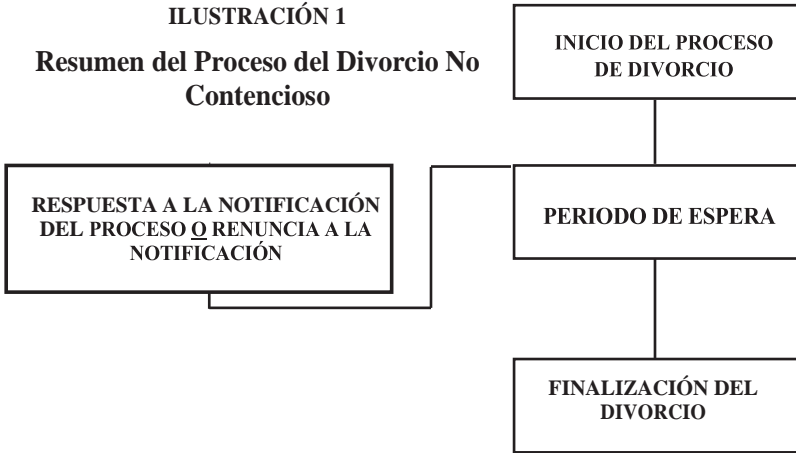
ILUSTRACIÓN 1

Resumen del Proceso del Divorcio No Contencioso

INICIO DEL PROCESO DE DIVORCIO

RESPUESTA A LA NOTIFICACIÓN DEL PROCESO O RENUNCIA A LA NOTIFICACIÓN

PERIODO DE ESPERA

FINALIZACIÓN DEL DIVORCIO